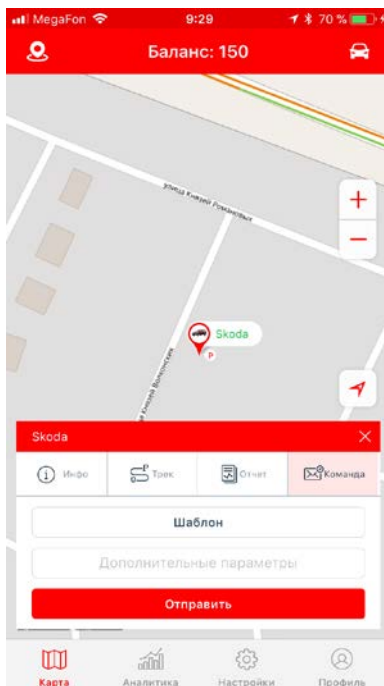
MegaFon 9:29 70 %

Баланс: 150

улица Князей Романовых

+

−

Skoda

P

улица Князей Волконских

Skoda

×

Инфо

Трек

Отчет

Команда

Шаблон

Дополнительные параметры

Отправить

Карта

Аналитика

Настройки

Профиль